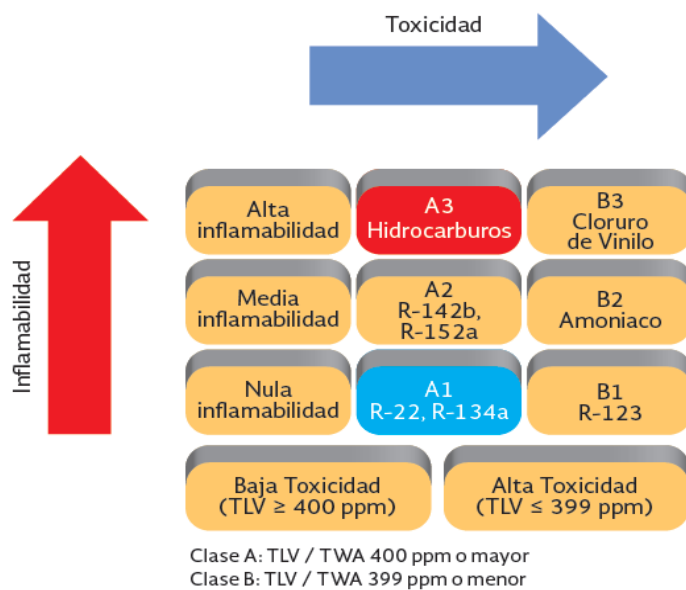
Toxicidad

Inflamabilidad

| | | |
|---|---|---|
| Alta inflamabilidad | A3 Hidrocarburos | B3 Cloruro de Vinilo |
| Media inflamabilidad | A2 R-142b, R-152a | B2 Amoniaco |
| Nula inflamabilidad | A1 R-22, R-134a | B1 R-123 |

Baja Toxicidad (TLV ≥ 400 ppm)

Alta Toxicidad (TLV ≤ 399 ppm)

Clase A: TLV / TWA 400 ppm o mayor
Clase B: TLV / TWA 399 ppm o menor